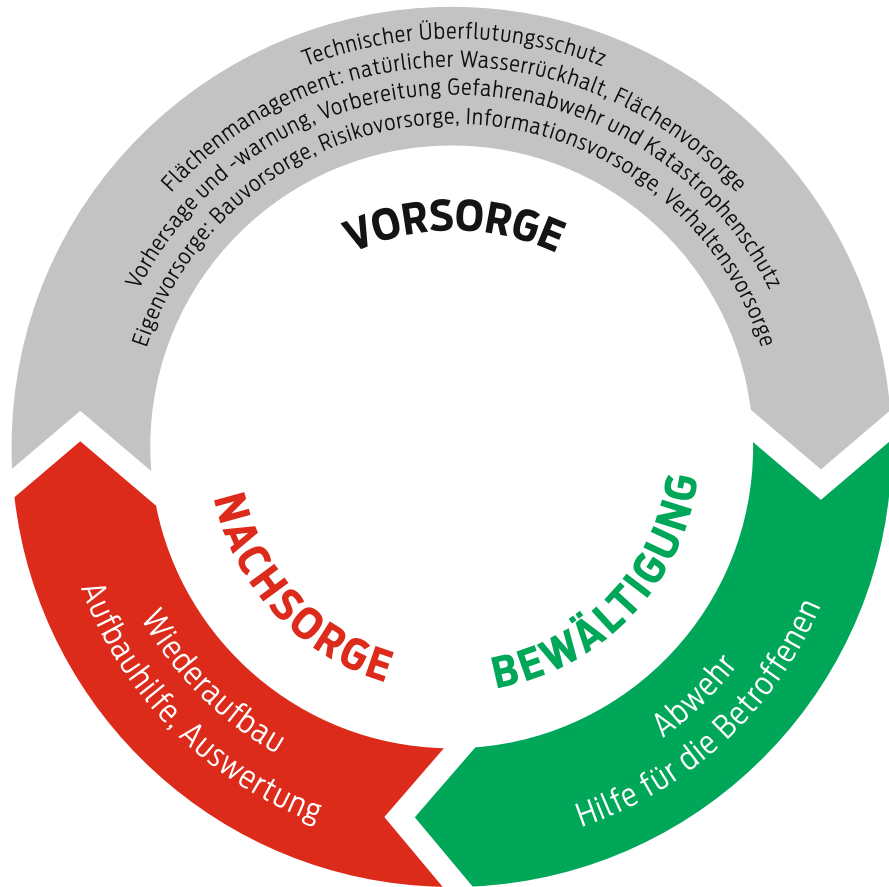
Technischer Überflutungsschutz
Flächenmanagement: natürlicher Wasserrückhalt, Flächenvorsorge
Vorhersage und -warnung, Vorbereitung Gefahrenabwehr und Katastrophenschutz
Eigenvorsorge: Bauvorsorge, Risikovorsorge, Informationsvorsorge, Verhaltensvorsorge

VORSORGE

NACHSORGE

Wiederaufbau
Aufbauhilfe, Auswertung

BEWÄLTIGUNG

Abwehr
Hilfe für die Betroffenen